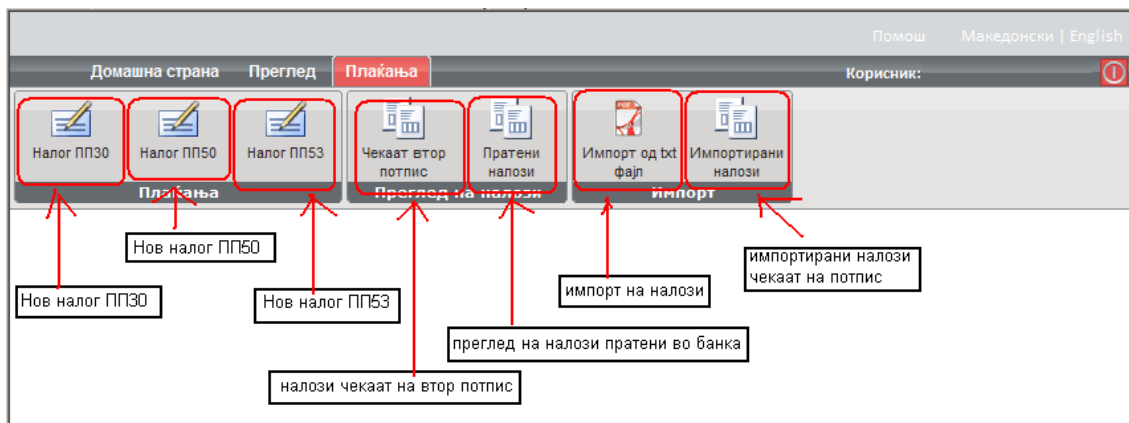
Помош Македонски | English

Домашна страна Преглед Плаќања Корисник:

Налог ПП30 Налог ПП50 Налог ПП53

Плаќања

Чекаат втор потпис Пратени налози

Преглед на налози

Импорт од txt фајл Импортирани налози

Импорт

Нов налог ПП50

Нов налог ПП30

Нов налог ПП53

импортирани налози чекаат на потпис

импорт на налози

преглед на налози пратени во банка

налози чекаат на втор потпис